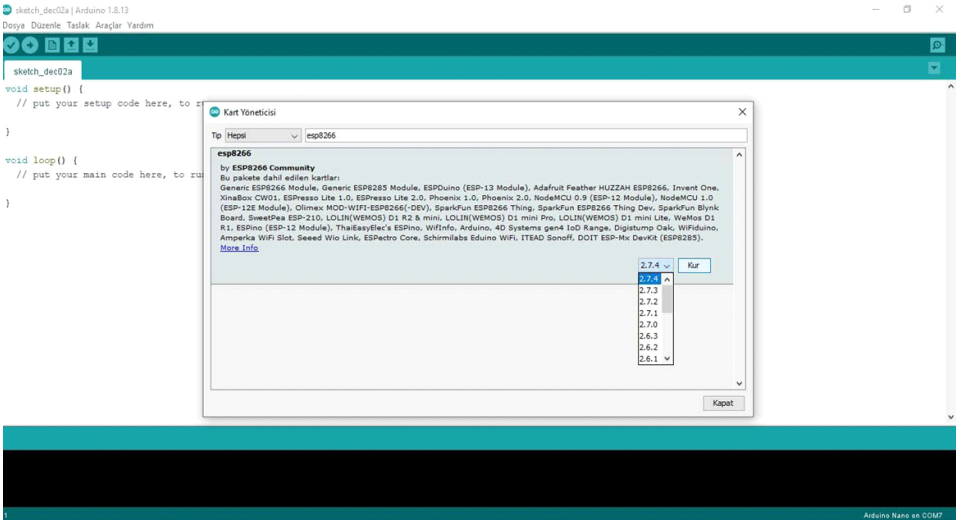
sketch_dec02a | Arduino 1.8.13
Dosya Düzenle Taslak Araçlar Yardım

sketch_dec02a

void setup() {
  // put your setup code here, to r

}

void loop() {
  // put your main code here, to ru

}

Kart Yöneticisi

Tip Hepsi esp8266

esp8266
by ESP8266 Community
Bu pakete dahil edilen kartlar:
Generic ESP8266 Module, Generic ESP8285 Module, ESPDuino (ESP-13 Module), Adafruit Feather HUZZAH ESP8266, Invent One, XinaBox CW01, ESPresso Lite 1.0, ESPresso Lite 2.0, Phoenix 1.0, Phoenix 2.0, NodeMCU 0.9 (ESP-12 Module), NodeMCU 1.0 (ESP-12E Module), Olimex MOD-WIFI-ESP8266(-DEV), SparkFun ESP8266 Thing, SparkFun ESP8266 Thing Dev, SparkFun Blynk Board, SweetPea ESP-210, LOLIN(WEMOS) D1 R2 & mini, LOLIN(WEMOS) D1 mini Pro, LOLIN(WEMOS) D1 mini Lite, WeMos D1 R1, ESPino (ESP-12 Module), ThaiEasyElec's ESPino, WifInfo, Arduino, 4D Systems gen4 IoD Range, Digistump Oak, WiFiduino, Amperka WiFi Slot, Seeed Wio Link, ESPectro Core, Schirmilabs Eduino WiFi, ITEAD Sonoff, DOIT ESP-Mx DevKit (ESP8285).
More Info

2.7.4 Kur
2.7.4
2.7.3
2.7.2
2.7.1
2.7.0
2.6.3
2.6.2
2.6.1

Kapat

1
Arduino Nano on COM7